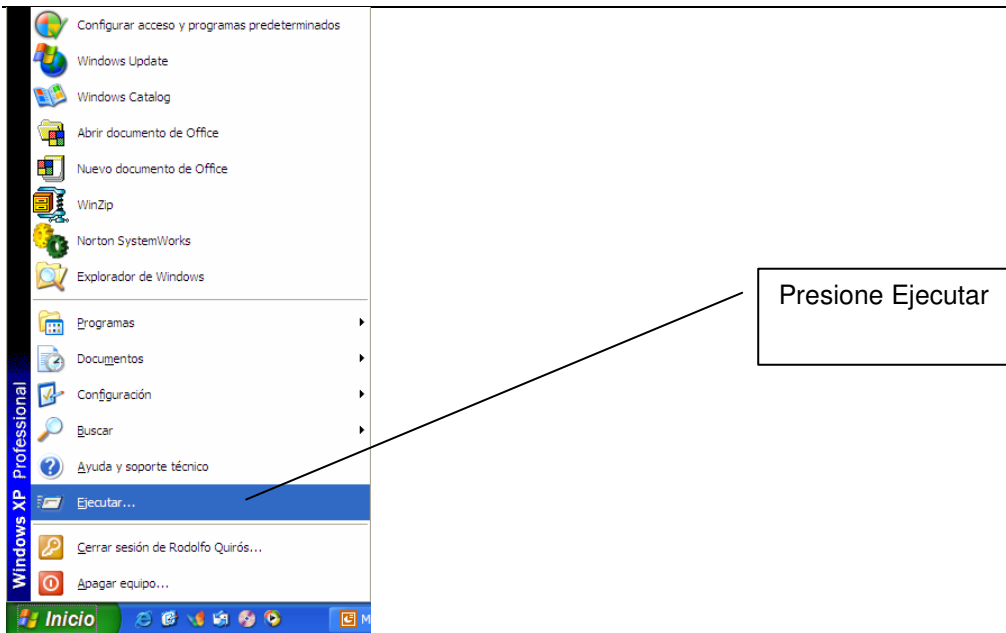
Configurar acceso y programas predeterminados
Windows Update
Windows Catalog
Abrir documento de Office
Nuevo documento de Office
WinZip
Norton SystemWorks
Explorador de Windows
Programas
Documentos
Configuración
Buscar
Ayuda y soporte técnico
Ejecutar...
Cerrar sesión de Rodolfo Quirós...
Apagar equipo...
Windows XP Professional
Inicio

Presione Ejecutar